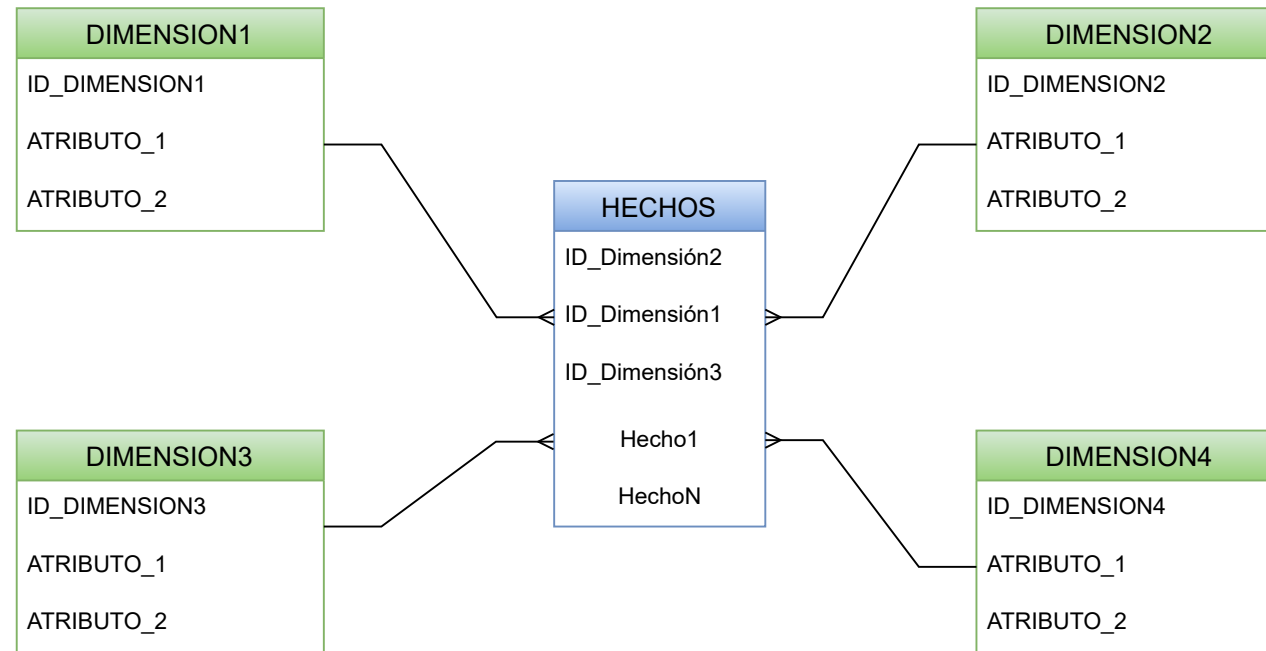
DIMENSION1
ID_DIMENSION1
ATRIBUTO_1
ATRIBUTO_2

DIMENSION2
ID_DIMENSION2
ATRIBUTO_1
ATRIBUTO_2

HECHOS
ID_Dimensión2
ID_Dimensión1
ID_Dimensión3
Hecho1
HechoN

DIMENSION3
ID_DIMENSION3
ATRIBUTO_1
ATRIBUTO_2

DIMENSION4
ID_DIMENSION4
ATRIBUTO_1
ATRIBUTO_2